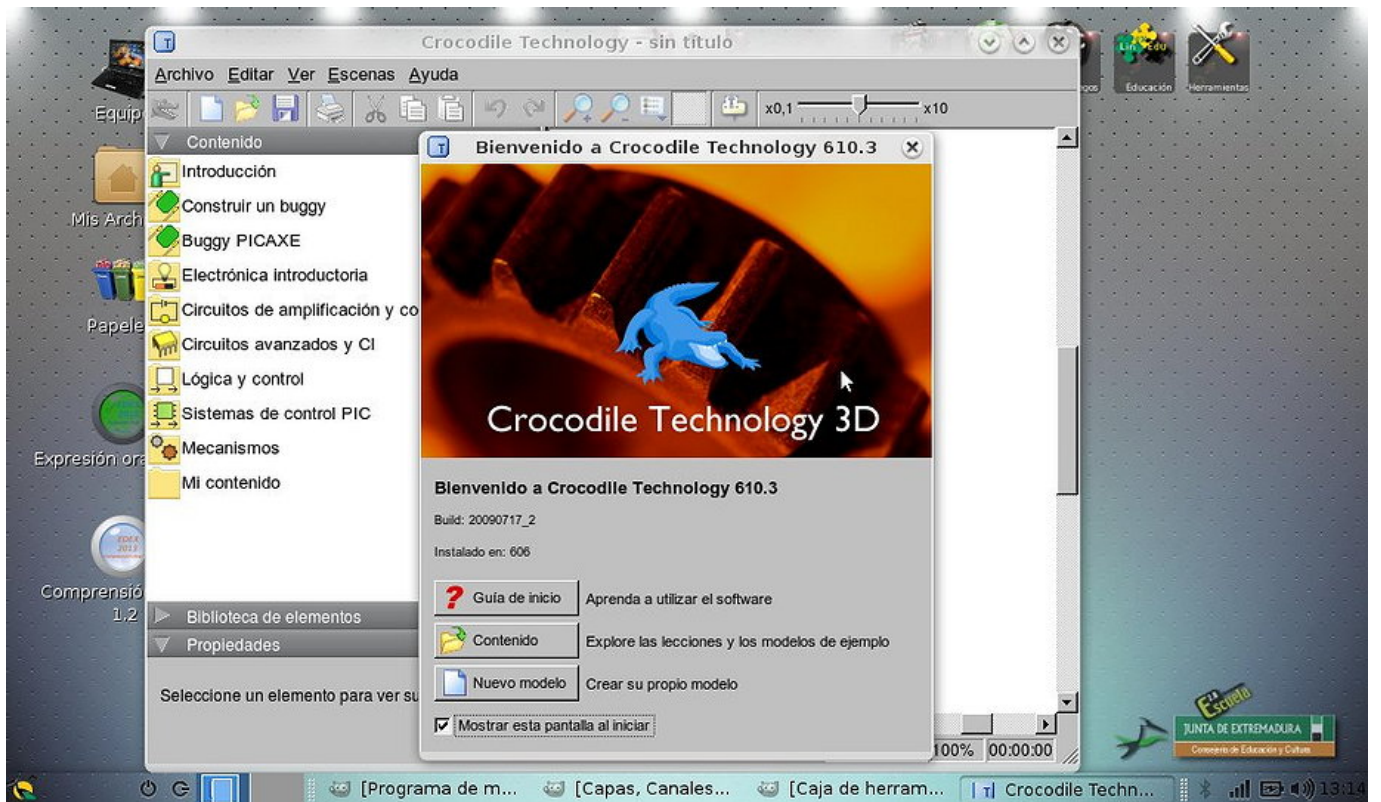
Crocodile Technology - sin título

Archivo Editar Ver Escenas Ayuda

x0,1 x10

Contenido
Introducción
Construir un buggy
Buggy PICAXE
Electrónica introductoria
Circuitos de amplificación y co
Circuitos avanzados y CI
Lógica y control
Sistemas de control PIC
Mecanismos
Mi contenido

Biblioteca de elementos
Propiedades

Seleccione un elemento para ver su

Bienvenido a Crocodile Technology 610.3

Crocodile Technology 3D

Bienvenido a Crocodile Technology 610.3
Build: 20090717_2
Instalado en: 606

Guía de inicio Aprenda a utilizar el software
Contenido Explore las lecciones y los modelos de ejemplo
Nuevo modelo Crear su propio modelo
Mostrar esta pantalla al iniciar

100% 00:00:00

Equip
Mis Arch
Papele
Expresión ora
Comprensió 1.2
Educación
Herramientas
Escuela
JUNTA DE EXTREMADURA
Consejería de Educación y Cultura

[Programa de m... [Capas, Canales... [Caja de herram... Crocodile Techn... 13:14